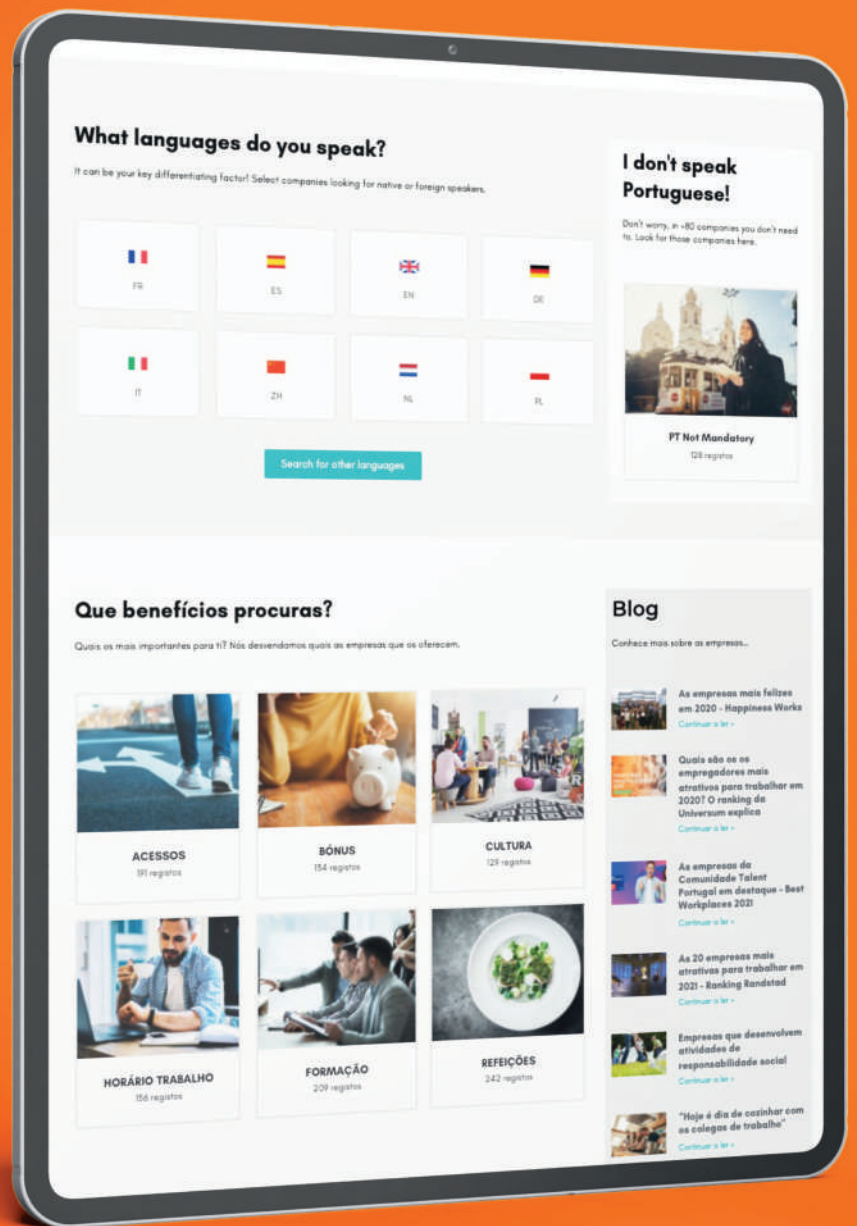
What languages do you speak?

It can be your key differentiating factor! Select companies looking for native or foreign speakers.

FR

ES

EN

DE

IT

ZH

NL

PL

Search for other languages

I don't speak Portuguese!

Don't worry, in +80 companies you don't need to. Look for those companies here.

PT Not Mandatory

128 registos

Que benefícios procuras?

Quais os mais importantes para ti? Nós desvendamos quais as empresas que os oferecem.

ACESSOS

191 registos

BÓNUS

154 registos

CULTURA

129 registos

HORÁRIO TRABALHO

156 registos

FORMAÇÃO

209 registos

REFEIÇÕES

242 registos

Blog

Conhece mais sobre as empresas...

As empresas mais felizes em 2020 - Happiness Works

Continuar a ler »

Quais são os os empregadores mais atrativos para trabalhar em 2020? O ranking da Universum explica

Continuar a ler »

As empresas da Comunidade Talent Portugal em destaque - Best Workplaces 2021

Continuar a ler »

As 20 empresas mais atrativas para trabalhar em 2021 - Ranking Randstad

Continuar a ler »

Empresas que desenvolvem atividades de responsabilidade social

Continuar a ler »

"Hoje é dia de cozinhar com os colegas de trabalho"

Continuar a ler »